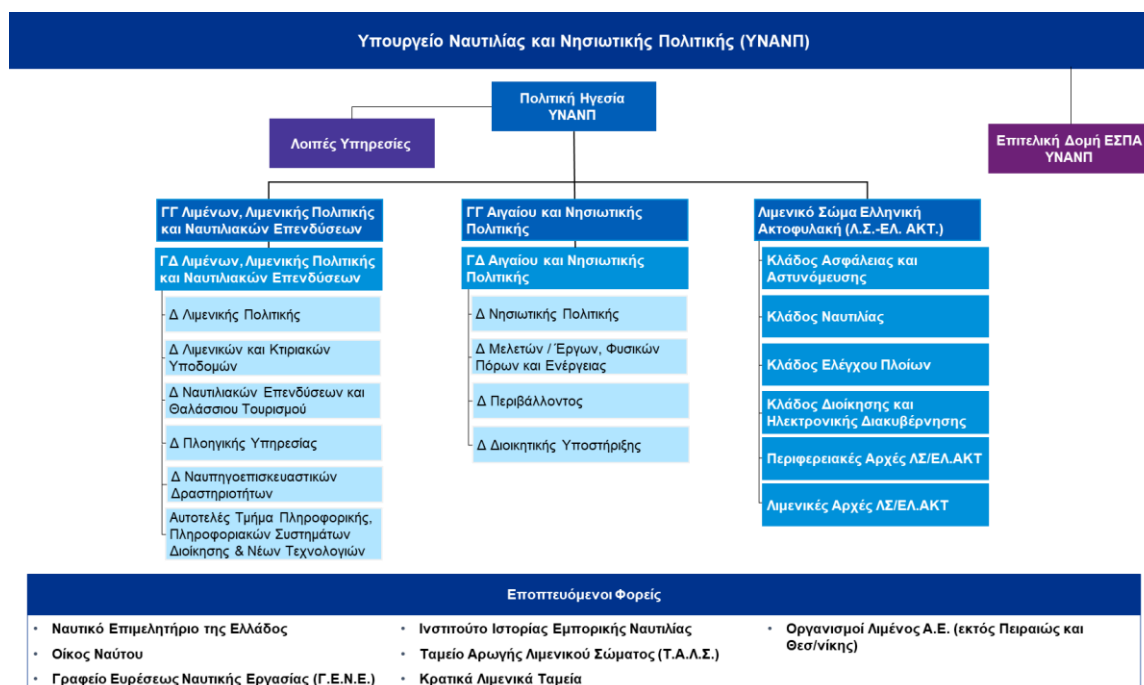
Υπουργείο Ναυτιλίας και Νησιωτικής Πολιτικής (ΥΝΑΝΠ)

Πολιτική Ηγεσία ΥΝΑΝΠ

Λοιπές Υπηρεσίες

Επιτελική Δομή ΕΣΠΑ ΥΝΑΝΠ

ΓΓ Λιμένων, Λιμενικής Πολιτικής και Ναυτιλιακών Επενδύσεων

ΓΔ Λιμένων, Λιμενικής Πολιτικής και Ναυτιλιακών Επενδύσεων

Δ Λιμενικής Πολιτικής

Δ Λιμενικών και Κτιριακών Υποδομών

Δ Ναυτιλιακών Επενδύσεων και Θαλάσσιου Τουρισμού

Δ Πλοηγικής Υπηρεσίας

Δ Ναυπηγοεπισκευαστικών Δραστηριοτήτων

Αυτοτελές Τμήμα Πληροφορικής, Πληροφοριακών Συστημάτων Διοίκησης & Νέων Τεχνολογιών

ΓΓ Αιγαίου και Νησιωτικής Πολιτικής

ΓΔ Αιγαίου και Νησιωτικής Πολιτικής

Δ Νησιωτικής Πολιτικής

Δ Μελετών / Έργων, Φυσικών Πόρων και Ενέργειας

Δ Περιβάλλοντος

Δ Διοικητικής Υποστήριξης

Λιμενικό Σώμα Ελληνική Ακτοφυλακή (Λ.Σ.-ΕΛ. ΑΚΤ.)

Κλάδος Ασφάλειας και Αστυνόμευσης

Κλάδος Ναυτιλίας

Κλάδος Ελέγχου Πλοίων

Κλάδος Διοίκησης και Ηλεκτρονικής Διακυβέρνησης

Περιφερειακές Αρχές ΛΣ/ΕΛ.ΑΚΤ

Λιμενικές Αρχές ΛΣ/ΕΛ.ΑΚΤ

Εποπτευόμενοι Φορείς

• Ναυτικό Επιμελητήριο της Ελλάδος
• Οίκος Ναύτου
• Γραφείο Ευρέσεως Ναυτικής Εργασίας (Γ.Ε.Ν.Ε.)

• Ινστιτούτο Ιστορίας Εμπορικής Ναυτιλίας
• Ταμείο Αρωγής Λιμενικού Σώματος (Τ.Α.Λ.Σ.)
• Κρατικά Λιμενικά Ταμεία

• Οργανισμοί Λιμένος Α.Ε. (εκτός Πειραιώς και Θεσ/νίκης)